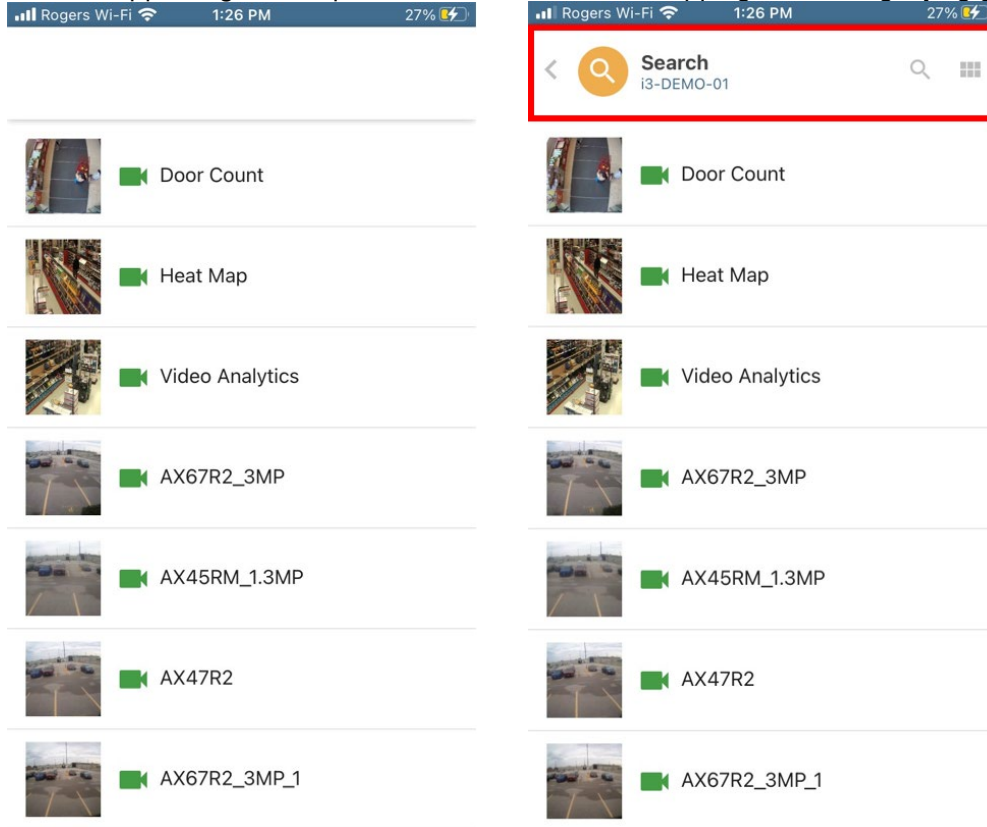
Rogers Wi-Fi 1:26 PM 27%

Door Count

Heat Map

Video Analytics

AX67R2_3MP

AX45RM_1.3MP

AX47R2

AX67R2_3MP_1

Rogers Wi-Fi 1:26 PM 27%

Search
i3-DEMO-01

Door Count

Heat Map

Video Analytics

AX67R2_3MP

AX45RM_1.3MP

AX47R2

AX67R2_3MP_1